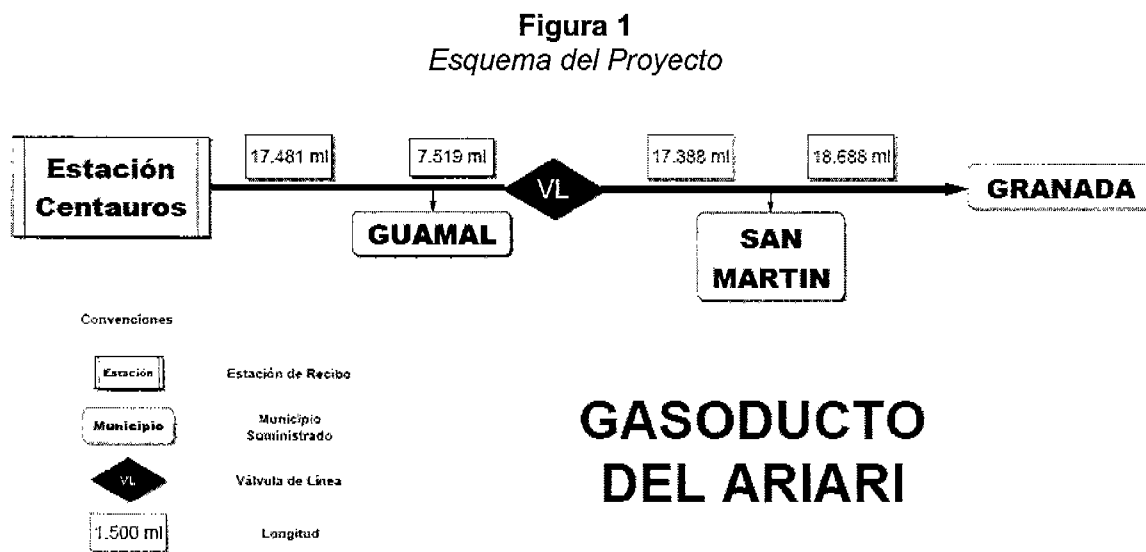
**Figura 1**
*Esquema del Proyecto*

Estación Centauros

17.481 ml

7.519 ml

VL

17.388 ml

18.688 ml

GRANADA

GUAMAL

SAN MARTIN

Convenciones

Estación — Estación de Recibo

Municipio — Municipio Suministrado

VL — Válvula de Línea

1.500 ml — Longitud

GASODUCTO DEL ARIARI